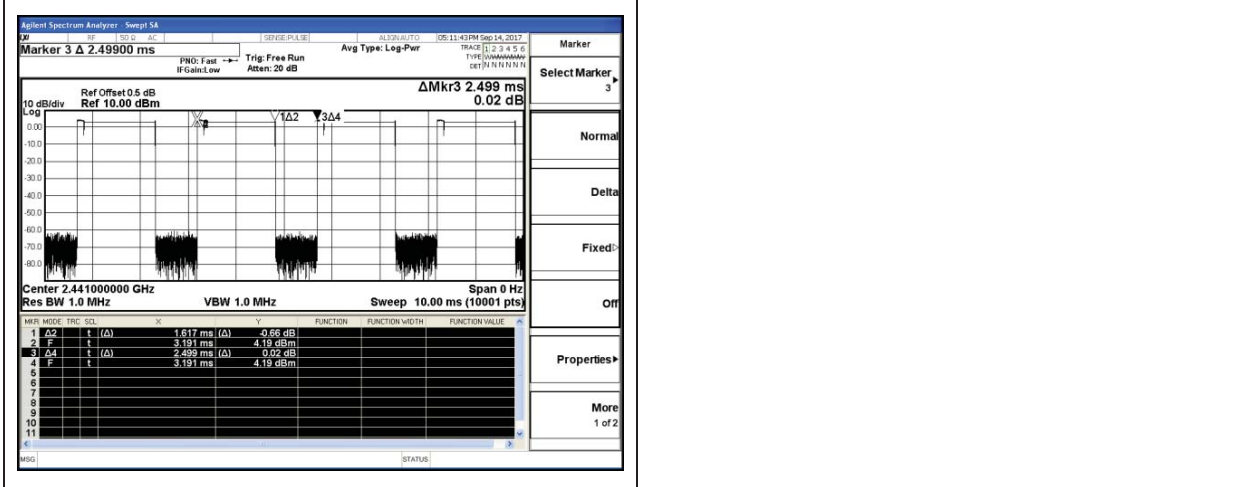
Agilent Spectrum Analyzer - Swept SA

RF 50 Ω AC SENSE:PULSE ALIGN AUTO 05:11:43 PM Sep 14, 2017

Marker 3 Δ 2.49900 ms

PNO: Fast IFGain:Low

Trig: Free Run Atten: 20 dB

Avg Type: Log-Pwr

TRACE 1 2 3 4 5 6 TYPE WWWWWW DET N N N N N N

Marker

Select Marker 3

Ref Offset 0.5 dB
10 dB/div Ref 10.00 dBm

ΔMkr3 2.499 ms 0.02 dB

Log
0.00
-10.0
-20.0
-30.0
-40.0
-50.0
-60.0
-70.0
-80.0

1Δ2 3Δ4

Normal

Delta

Fixed▷

Center 2.441000000 GHz
Res BW 1.0 MHz VBW 1.0 MHz

Span 0 Hz
Sweep 10.00 ms (10001 pts)

Off

| MKR | MODE | TRC | SCL | X | | Y | FUNCTION | FUNCTION WIDTH | FUNCTION VALUE |
|---|---|---|---|---|---|---|---|---|---|
| 1 | Δ2 | | t | (Δ) 1.617 ms | (Δ) | -0.66 dB | | | |
| 2 | F | | t | 3.191 ms | | 4.19 dBm | | | |
| 3 | Δ4 | | t | (Δ) 2.499 ms | (Δ) | 0.02 dB | | | |
| 4 | F | | t | 3.191 ms | | 4.19 dBm | | | |
| 5 | | | | | | | | | |
| 6 | | | | | | | | | |
| 7 | | | | | | | | | |
| 8 | | | | | | | | | |
| 9 | | | | | | | | | |
| 10 | | | | | | | | | |
| 11 | | | | | | | | | |

Properties▸

More 1 of 2

MSG STATUS